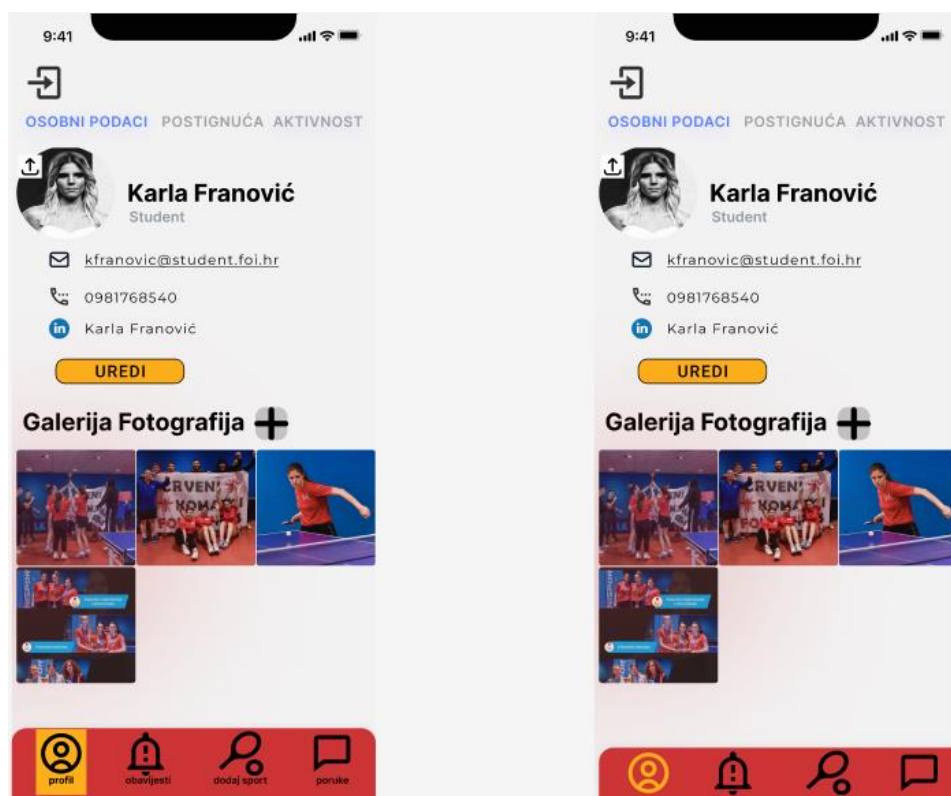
9:41

OSOBNI PODACI POSTIGNUĆA AKTIVNOST

Karla Franović
Student

kfranovic@student.foi.hr

0981768540

Karla Franović

UREDI

Galerija Fotografija

profil obavijesti dodaj sport poruke

9:41

OSOBNI PODACI POSTIGNUĆA AKTIVNOST

Karla Franović
Student

kfranovic@student.foi.hr

0981768540

Karla Franović

UREDI

Galerija Fotografija